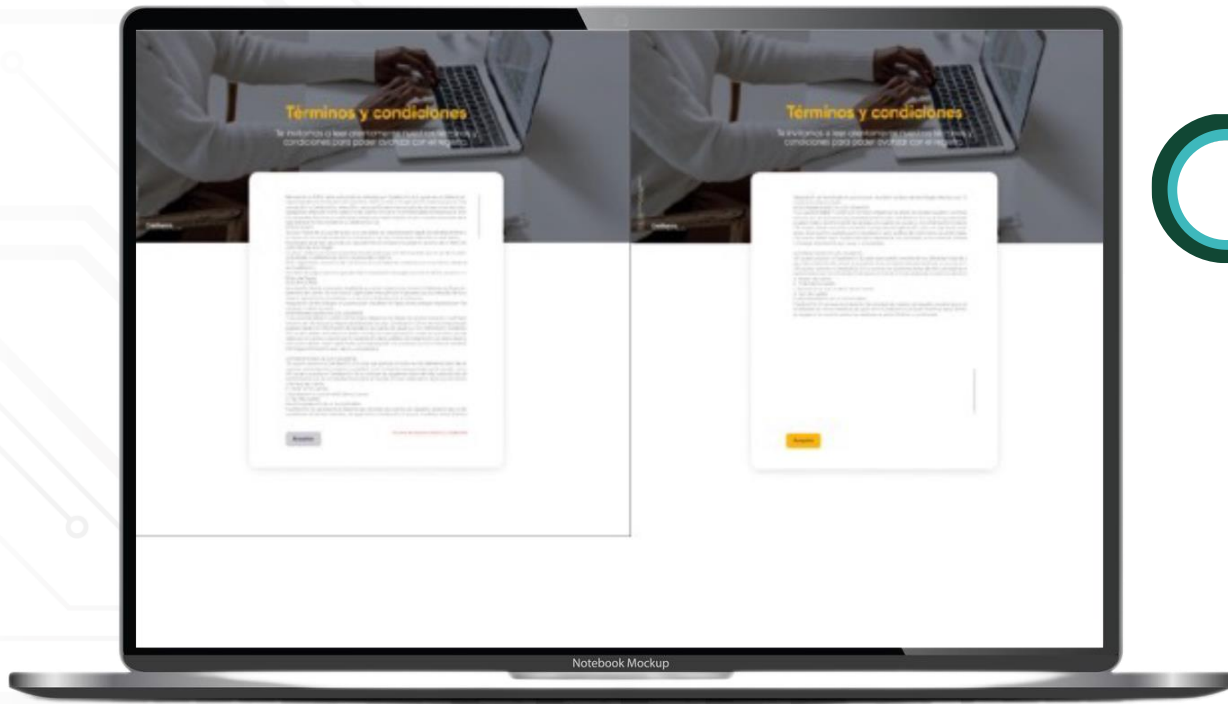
Términos y condiciones

Te invitamos a leer atentamente nuestros términos y condiciones para poder avanzar con el registro

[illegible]

Aceptar

Términos y condiciones

Te invitamos a leer atentamente nuestros términos y condiciones para poder avanzar con el registro

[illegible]

Aceptar

Notebook Mockup